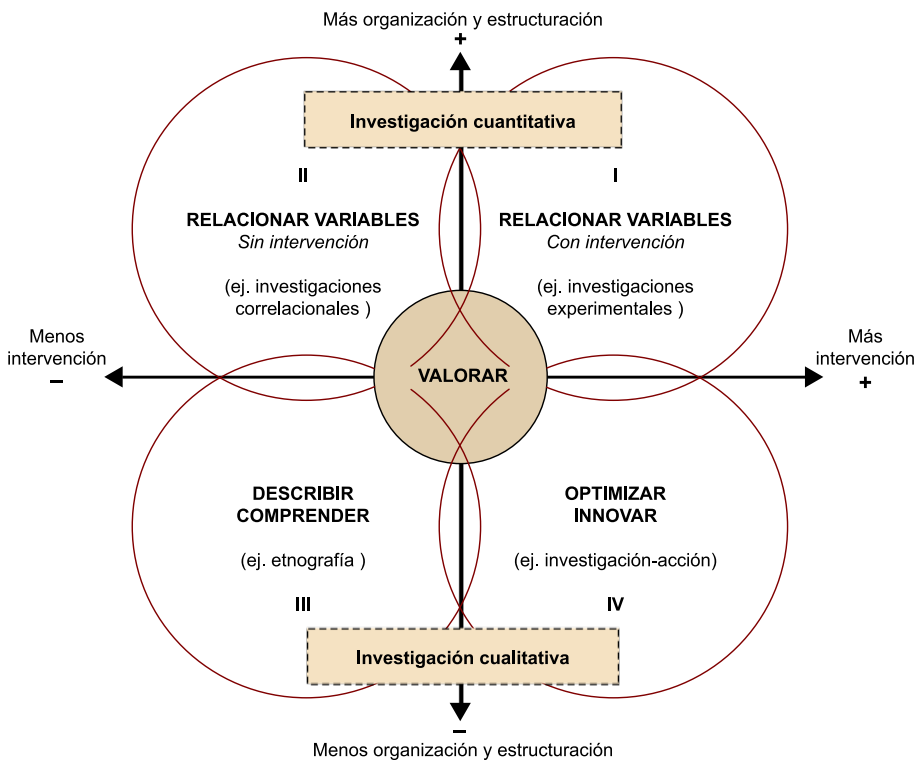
Más organización y estructuración
+

Investigación cuantitativa

II

RELACIONAR VARIABLES
Sin intervención

(ej. investigaciones correlacionales )

I

RELACIONAR VARIABLES
Con intervención

(ej. investigaciones experimentales )

Menos intervención
–

VALORAR

Más intervención
+

DESCRIBIR
COMPRENDER

(ej. etnografía )

III

OPTIMIZAR
INNOVAR

(ej. investigación-acción)

IV

Investigación cualitativa

–
Menos organización y estructuración